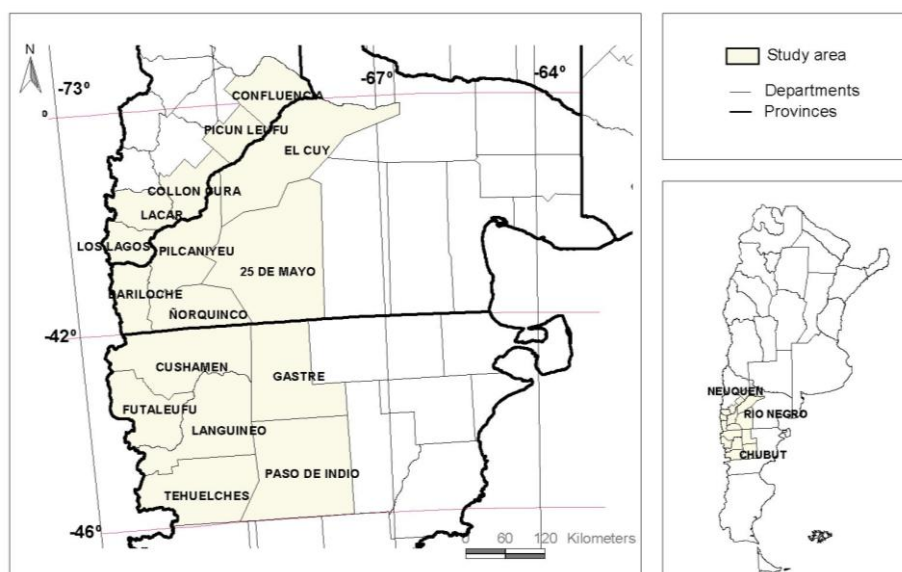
N
-73º
-67º
-64º
CONFLUENCIA
PICUN LEUFU
EL CUY
COLLON CURA
LACAR
LOS LAGOS
PILCANIYEU
25 DE MAYO
BARILOCHE
ÑORQUINCO
-42º
CUSHAMEN
GASTRE
FUTALEUFU
LANGUINEO
PASO DE INDIO
TEHUELCHES
-46º
0 60 120 Kilometers

Study area
Departments
Provinces

NEUQUEN
RIO NEGRO
CHUBUT